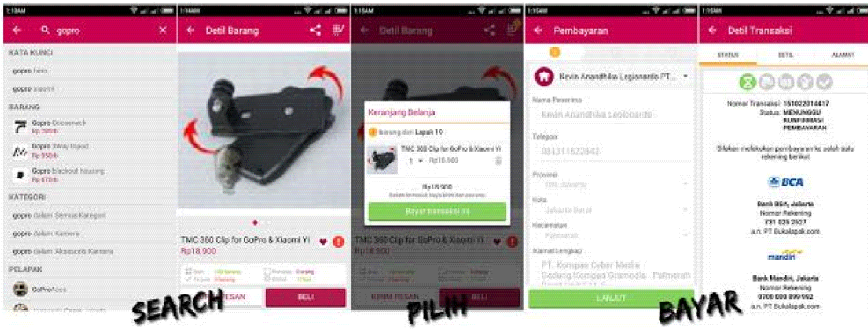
1:16AM

gopro

KATA KUNCI

gopro hero

gopro xiaomi

BARANG

Gopro Gooseneck
Rp 30.000

Gopro 3way tripod
Rp 95.000

Gopro blackout housing
Rp 67.000

KATEGORI

gopro dalam Semua Kategori

gopro dalam Kamera

gopro dalam Aksesoris Kamera

PELAPAK

GoProAces

Detil Barang

TMC 360 Clip for GoPro & Xiaomi Yi
Rp18.900

PESAN

BELI

SEARCH

Keranjang Belanja

Barang dari Lapak 10

TMC 360 Clip for GoPro & Xiaomi Yi
1 Rp18.900

Rp 18.900

Bayar transaksi ini

KIRIM PESAN

BELI

PILIH

Pembayaran

Kevin Anandhika Legianarto PT...

Nama Penerima
Kevin Anandhika Legianarto

Telepon
081311622642

Provinsi
DKI Jakarta

Kota
Jakarta Barat

Kecamatan
Palmerah

Alamat Lengkap
PT. Kompas Cyber Media Gedung Kompas Gramedia Palmerah Barat

LANJUT

BAYAR

Detil Transaksi

STATUS

DETIL

ALAMAT

Nomor Transaksi: 151022310417
Status: MENUNGGU PEMBAYARAN

Silakan melakukan pembayaran ke salah satu rekening berikut:

BCA

Bank BCA, Jakarta
Nomor Rekening
731 025 2527
a.n. PT Bukalapak.com

mandiri

Bank Mandiri, Jakarta
Nomor Rekening
0700 000 899 992
a.n. PT Bukalapak.com